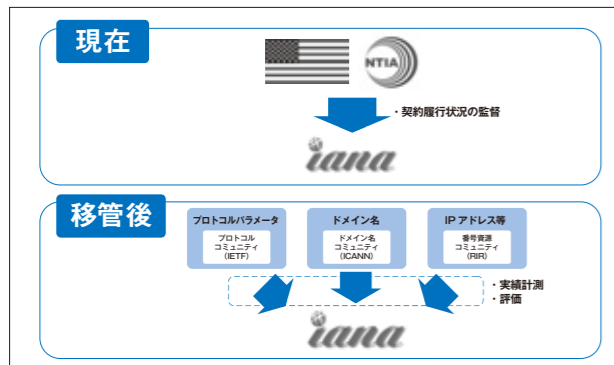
現在

NTIA

・契約履行状況の監督

iana

移管後

プロトコルパラメータ

プロトコル
コミュニティ
(IETF)

ドメイン名

ドメイン名
コミュニティ
(ICANN)

IP アドレス等

番号資源
コミュニティ
(RIR)

・実績計測
・評価

iana